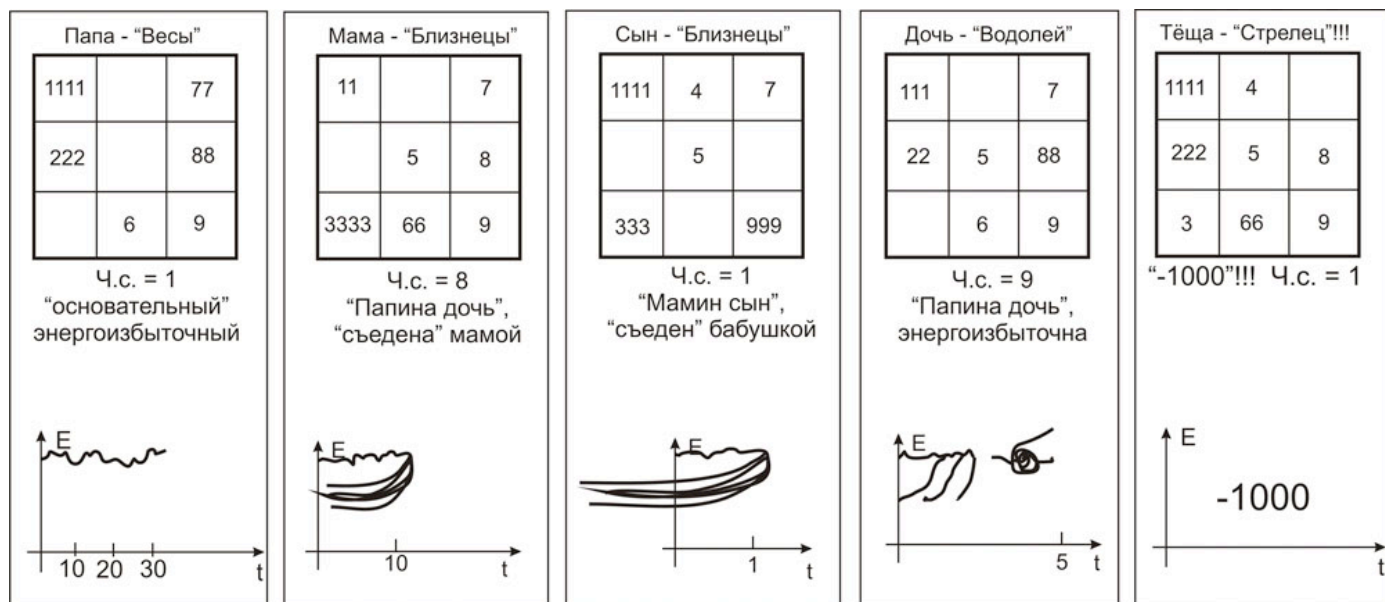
Папа - "Весы"

| 1111 | | 77 |
|---|---|---|
| 222 | | 88 |
| | 6 | 9 |

Ч.с. = 1
"основательный"
энергоизбыточный

E
10 20 30
t

Мама - "Близнецы"

| 11 | | 7 |
|---|---|---|
| | 5 | 8 |
| 3333 | 66 | 9 |

Ч.с. = 8
"Папина дочь",
"съедена" мамой

E
10
t

Сын - "Близнецы"

| 1111 | 4 | 7 |
|---|---|---|
| | 5 | |
| 333 | | 999 |

Ч.с. = 1
"Мамин сын",
"съеден" бабушкой

E
1
t

Дочь - "Водолей"

| 111 | | 7 |
|---|---|---|
| 22 | 5 | 88 |
| | 6 | 9 |

Ч.с. = 9
"Папина дочь",
энергоизбыточна

E
5
t

Тёща - "Стрелец"!!!

| 1111 | 4 | |
|---|---|---|
| 222 | 5 | 8 |
| 3 | 66 | 9 |

"-1000"!!! Ч.с. = 1

E
-1000
t